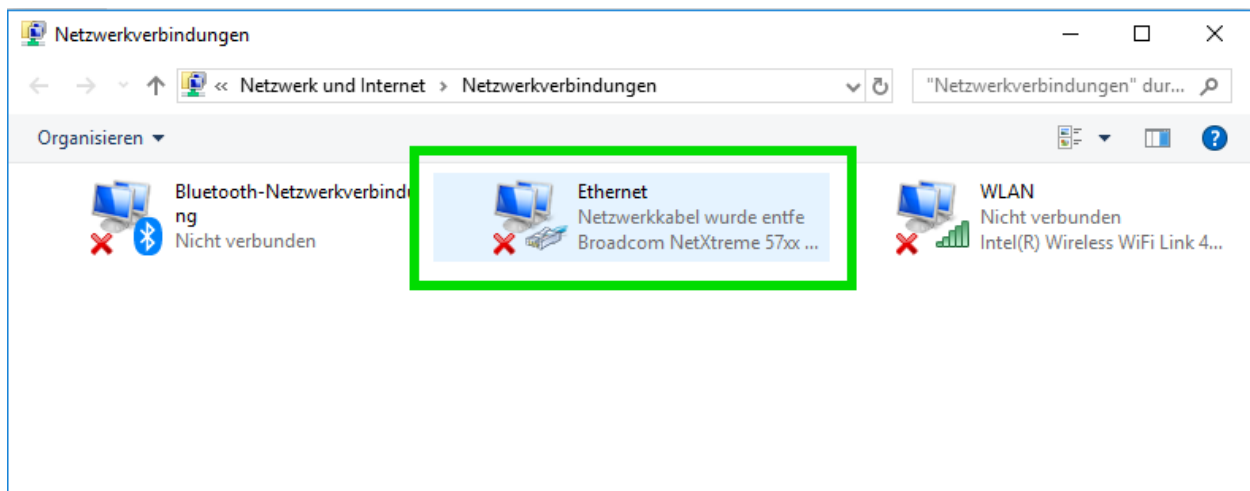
Netzwerkverbindungen

« Netzwerk und Internet › Netzwerkverbindungen

"Netzwerkverbindungen" dur...

Organisieren ▾

Bluetooth-Netzwerkverbindung
Nicht verbunden

Ethernet
Netzwerkkabel wurde entfe
Broadcom NetXtreme 57xx ...

WLAN
Nicht verbunden
Intel(R) Wireless WiFi Link 4...